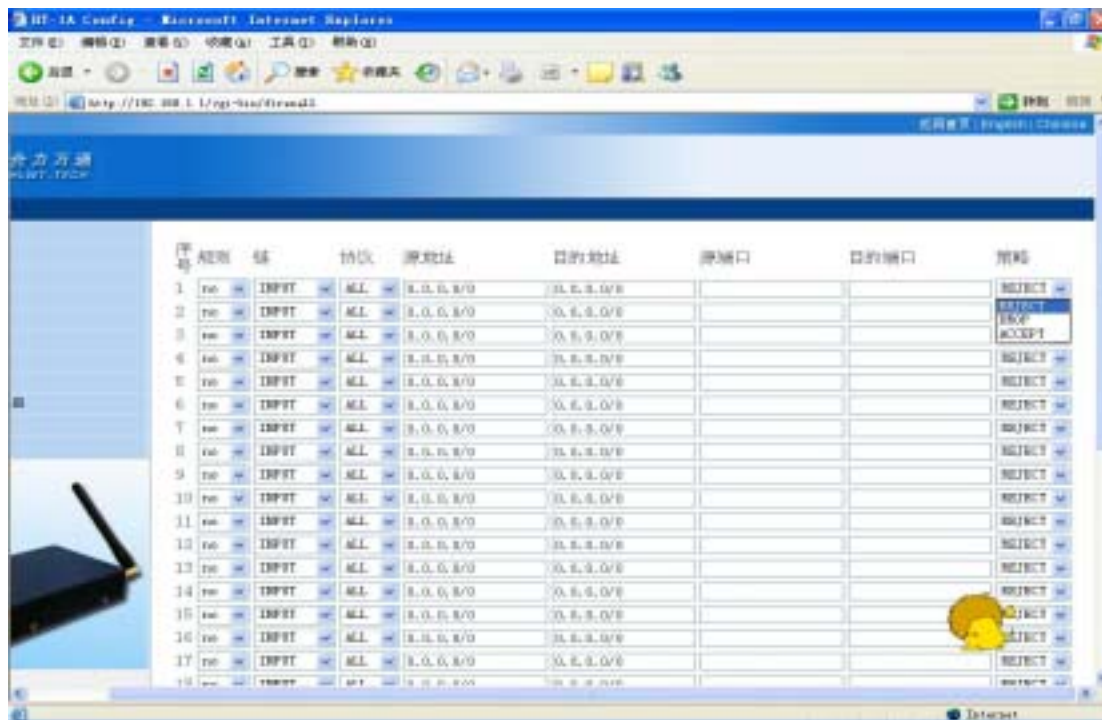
HT-IA Config - Microsoft Internet Explorer

文件(F) 编辑(E) 查看(V) 收藏(A) 工具(T) 帮助(H)

后退 搜索 收藏夹

地址(D) http://192.168.1.1/cgi-bin/firewall

转到 链接

返回首页 | English | Chinese

合力万通
HLWT.TECH

| 序号 | 规则 | 链 | 协议 | 源地址 | 目的地址 | 源端口 | 目的端口 | 策略 |
|---|---|---|---|---|---|---|---|---|
| 1 | no | INPUT | ALL | 0.0.0.0/0 | 0.0.0.0/0 | | | REJECT |
| 2 | no | INPUT | ALL | 0.0.0.0/0 | 0.0.0.0/0 | | | REJECT |
| 3 | no | INPUT | ALL | 0.0.0.0/0 | 0.0.0.0/0 | | | DROP |
| | | | | | | | | ACCEPT |
| 4 | no | INPUT | ALL | 0.0.0.0/0 | 0.0.0.0/0 | | | REJECT |
| 5 | no | INPUT | ALL | 0.0.0.0/0 | 0.0.0.0/0 | | | REJECT |
| 6 | no | INPUT | ALL | 0.0.0.0/0 | 0.0.0.0/0 | | | REJECT |
| 7 | no | INPUT | ALL | 0.0.0.0/0 | 0.0.0.0/0 | | | REJECT |
| 8 | no | INPUT | ALL | 0.0.0.0/0 | 0.0.0.0/0 | | | REJECT |
| 9 | no | INPUT | ALL | 0.0.0.0/0 | 0.0.0.0/0 | | | REJECT |
| 10 | no | INPUT | ALL | 0.0.0.0/0 | 0.0.0.0/0 | | | REJECT |
| 11 | no | INPUT | ALL | 0.0.0.0/0 | 0.0.0.0/0 | | | REJECT |
| 12 | no | INPUT | ALL | 0.0.0.0/0 | 0.0.0.0/0 | | | REJECT |
| 13 | no | INPUT | ALL | 0.0.0.0/0 | 0.0.0.0/0 | | | REJECT |
| 14 | no | INPUT | ALL | 0.0.0.0/0 | 0.0.0.0/0 | | | REJECT |
| 15 | no | INPUT | ALL | 0.0.0.0/0 | 0.0.0.0/0 | | | REJECT |
| 16 | no | INPUT | ALL | 0.0.0.0/0 | 0.0.0.0/0 | | | REJECT |
| 17 | no | INPUT | ALL | 0.0.0.0/0 | 0.0.0.0/0 | | | REJECT |
| 18 | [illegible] | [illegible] | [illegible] | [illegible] | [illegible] | | | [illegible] |

Internet